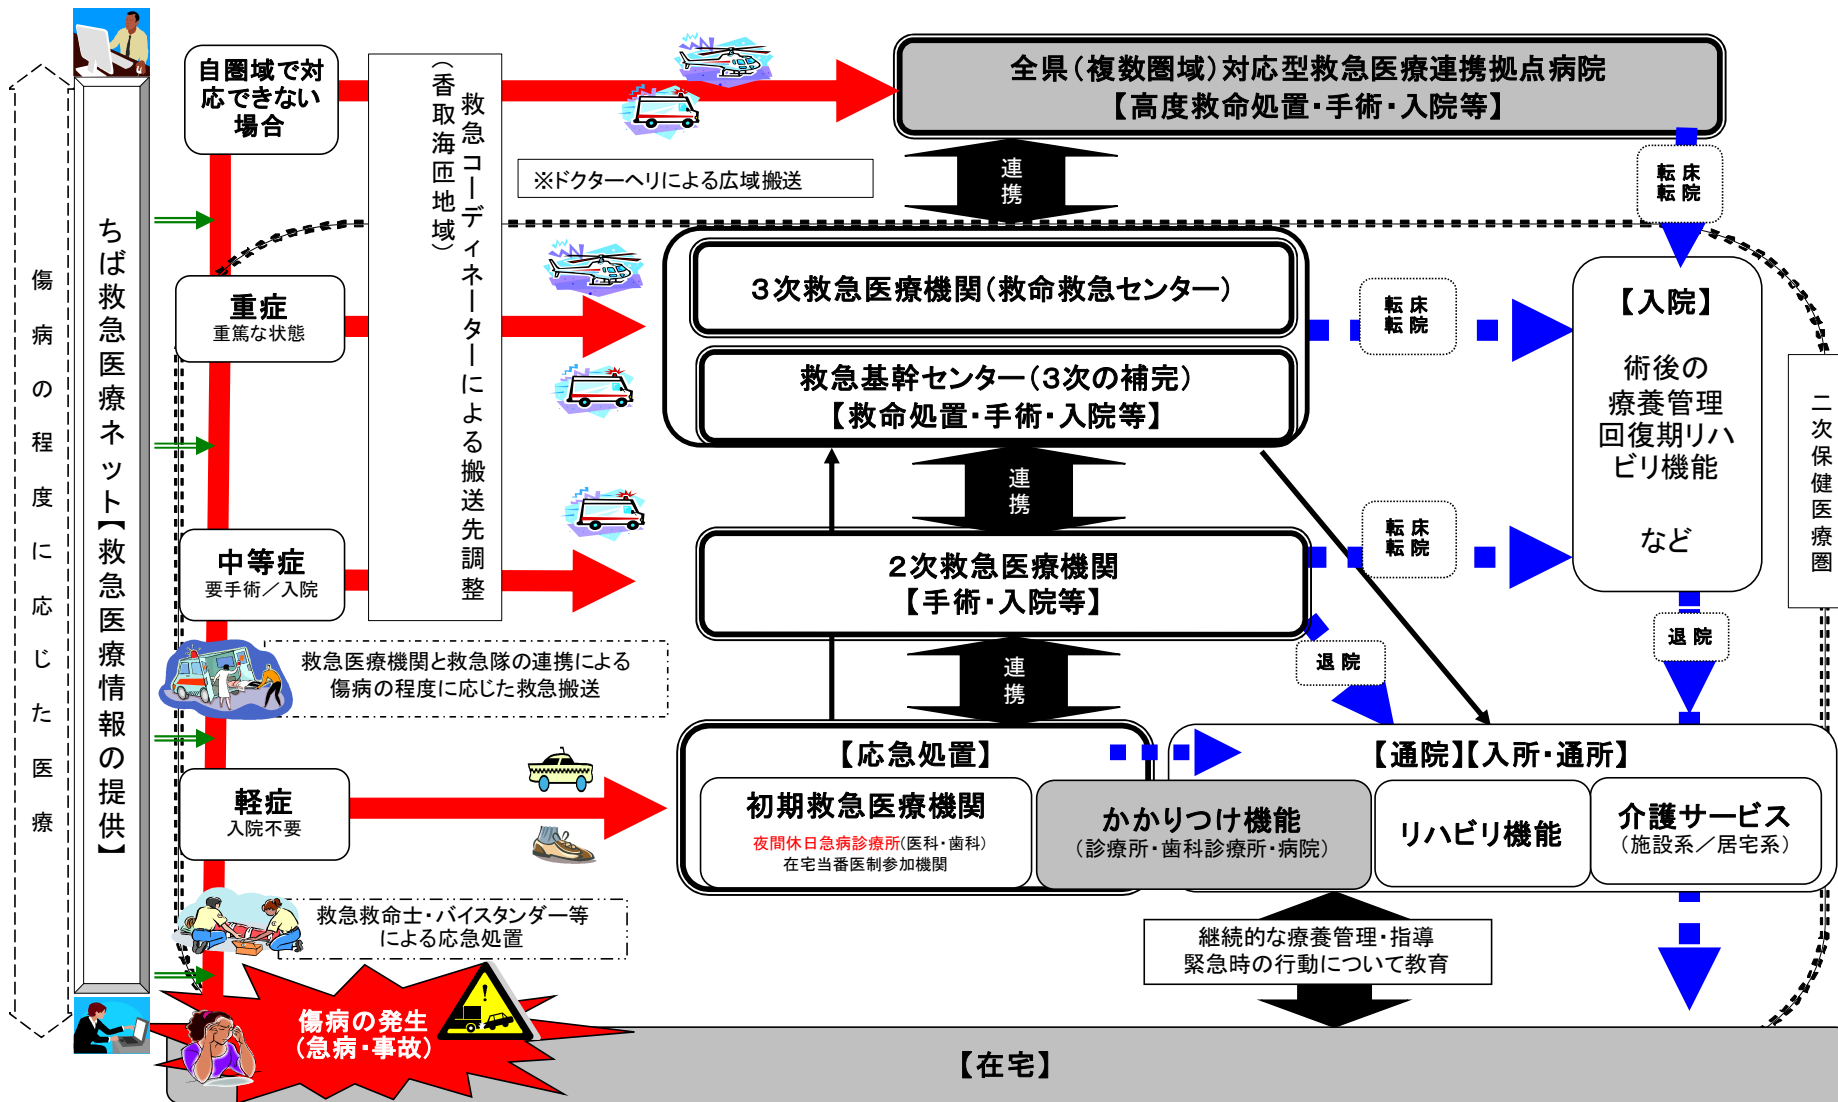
傷病の程度に応じた医療

ちば救急医療ネット【救急医療情報の提供】

自圏域で対応できない場合

救急コーディネーターによる搬送先調整（香取海匝地域）

全県（複数圏域）対応型救急医療連携拠点病院
【高度救命処置・手術・入院等】

※ドクターヘリによる広域搬送

連携

転床
転院

重症
重篤な状態

3次救急医療機関（救命救急センター）

救急基幹センター（3次の補完）
【救命処置・手術・入院等】

転床
転院

【入院】
術後の療養管理
回復期リハビリ機能
など

二次保健医療圏

連携

中等症
要手術／入院

2次救急医療機関
【手術・入院等】

転床
転院

退院

退院

救急医療機関と救急隊の連携による傷病の程度に応じた救急搬送

連携

軽症
入院不要

【応急処置】
初期救急医療機関
夜間休日急病診療所（医科・歯科）
在宅当番医制参加機関

【通院】【入所・通所】
かかりつけ機能
（診療所・歯科診療所・病院）
リハビリ機能
介護サービス
（施設系／居宅系）

救急救命士・バイスタンダー等による応急処置

継続的な療養管理・指導
緊急時の行動について教育

傷病の発生
（急病・事故）

【在宅】